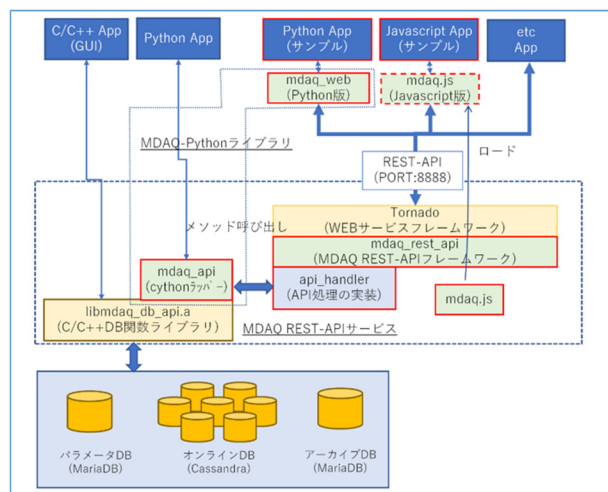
C/C++ App (GUI)

Python App

Python App (サンプル)

Javascript App (サンプル)

etc App

mdaq_web (Python版)

mdaq.js (Javascript版)

MDAQ-Pythonライブラリ

ロード

REST-API (PORT:8888)

メソッド呼び出し

Tornado (WEBサービスフレームワーク)

mdaq_rest_api (MDAQ REST-APIフレームワーク)

mdaq_api (cythonラッパー)

api_handler (API処理の実装)

mdaq.js

libmdaq_db_api.a (C/C++DB関数ライブラリ)

MDAQ REST-APIサービス

パラメータDB (MariaDB)

オンラインDB (Cassandra)

アーカイブDB (MariaDB)